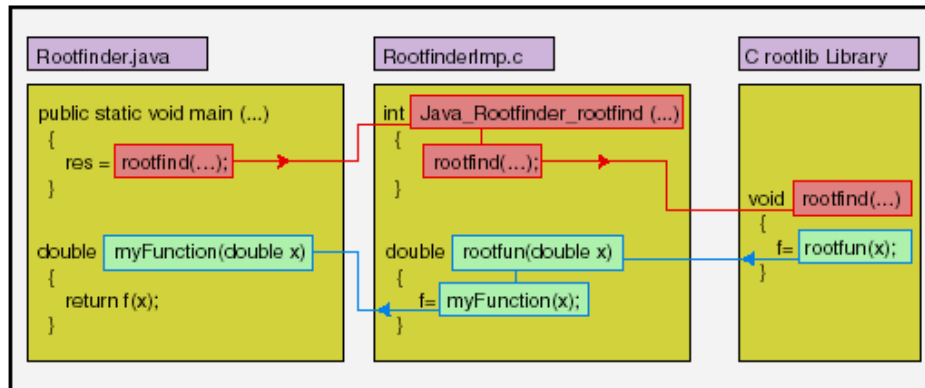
Rootfinder.java

public static void main (...)
{
res = rootfind(...);
}

double myFunction(double x)
{
return f(x);
}

RootfinderImp.c

int Java_Rootfinder_rootfind (...)
{
rootfind(...);
}

double rootfun(double x)
{
f= myFunction(x);
}

C rootlib Library

void rootfind(...)
{
f= rootfun(x);
}